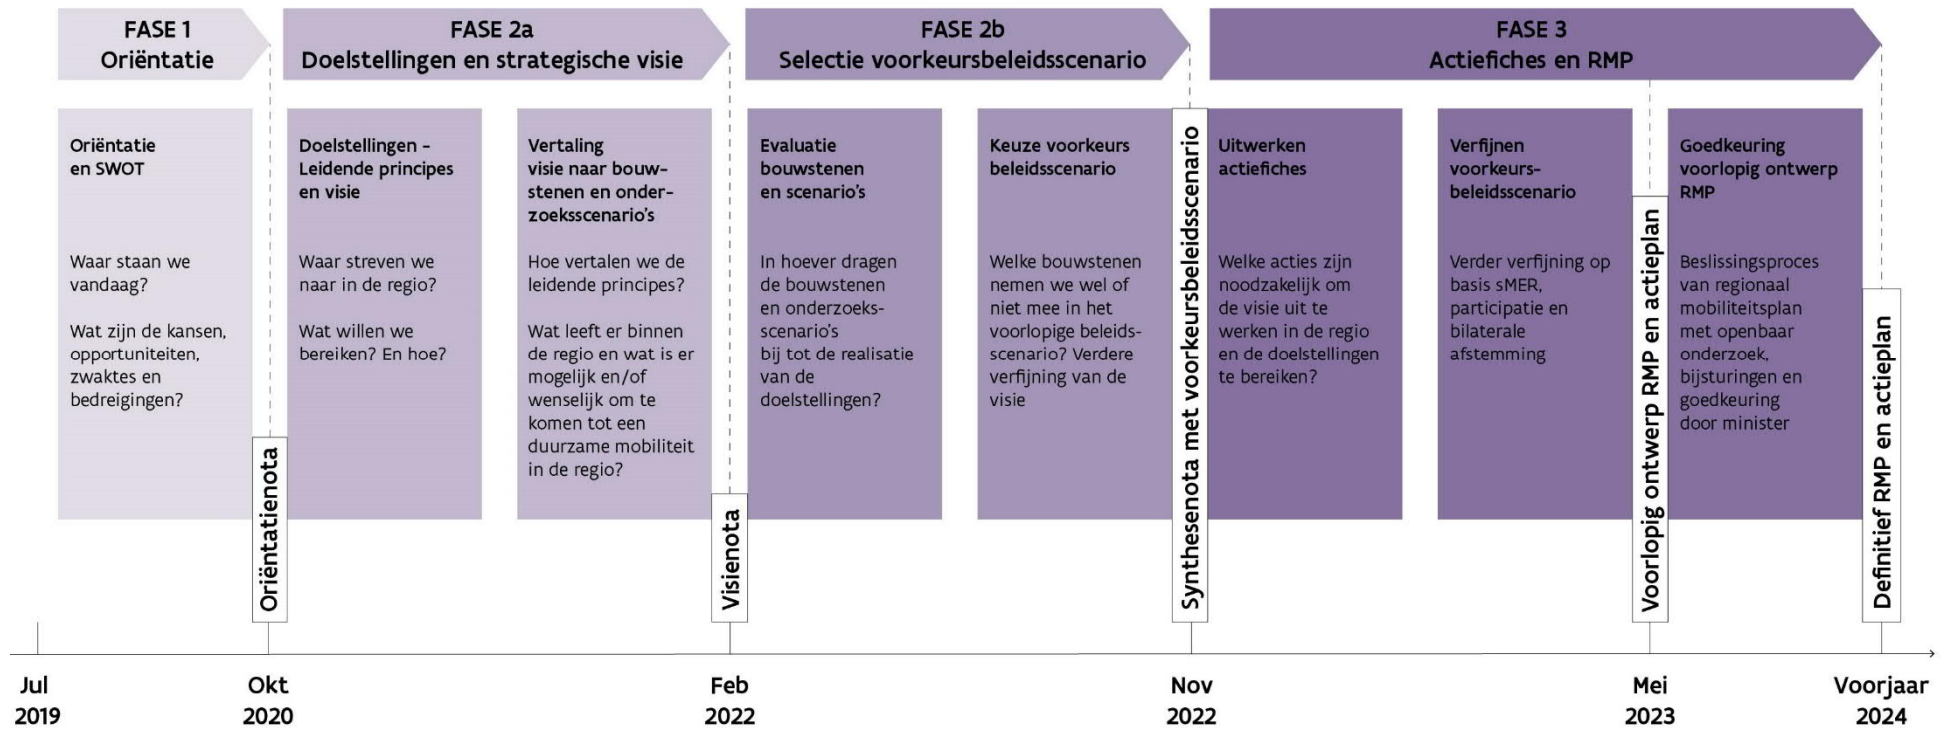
FASE 1
Oriëntatie

FASE 2a
Doelstellingen en strategische visie

FASE 2b
Selectie voorkeursbeleidsscenario

FASE 3
Actiefiches en RMP

Oriëntatie en SWOT

Waar staan we vandaag?

Wat zijn de kansen, opportuniteiten, zwaktes en bedreigingen?

Oriëntatienota

Doelstellingen - Leidende principes en visie

Waar streven we naar in de regio?

Wat willen we bereiken? En hoe?

Vertaling visie naar bouwstenen en onderzoeksscenario's

Hoe vertalen we de leidende principes?

Wat leeft er binnen de regio en wat is er mogelijk en/of wenselijk om te komen tot een duurzame mobiliteit in de regio?

Visienota

Evaluatie bouwstenen en scenario's

In hoever dragen de bouwstenen en onderzoeksscenario's bij tot de realisatie van de doelstellingen?

Keuze voorkeurs beleidsscenario

Welke bouwstenen nemen we wel of niet mee in het voorlopige beleidsscenario? Verdere verfijning van de visie

Synthesenota met voorkeursbeleidsscenario

Uitwerken actiefiches

Welke acties zijn noodzakelijk om de visie uit te werken in de regio en de doelstellingen te bereiken?

Verfijnen voorkeursbeleidsscenario

Verder verfijning op basis sMER, participatie en bilaterale afstemming

Voorlopig ontwerp RMP en actieplan

Goedkeuring voorlopig ontwerp RMP

Beslissingsproces van regionaal mobiliteitsplan met openbaar onderzoek, bijsturingen en goedkeuring door minister

Definitief RMP en actieplan

Jul 2019

Okt 2020

Feb 2022

Nov 2022

Mei 2023

Voorjaar 2024